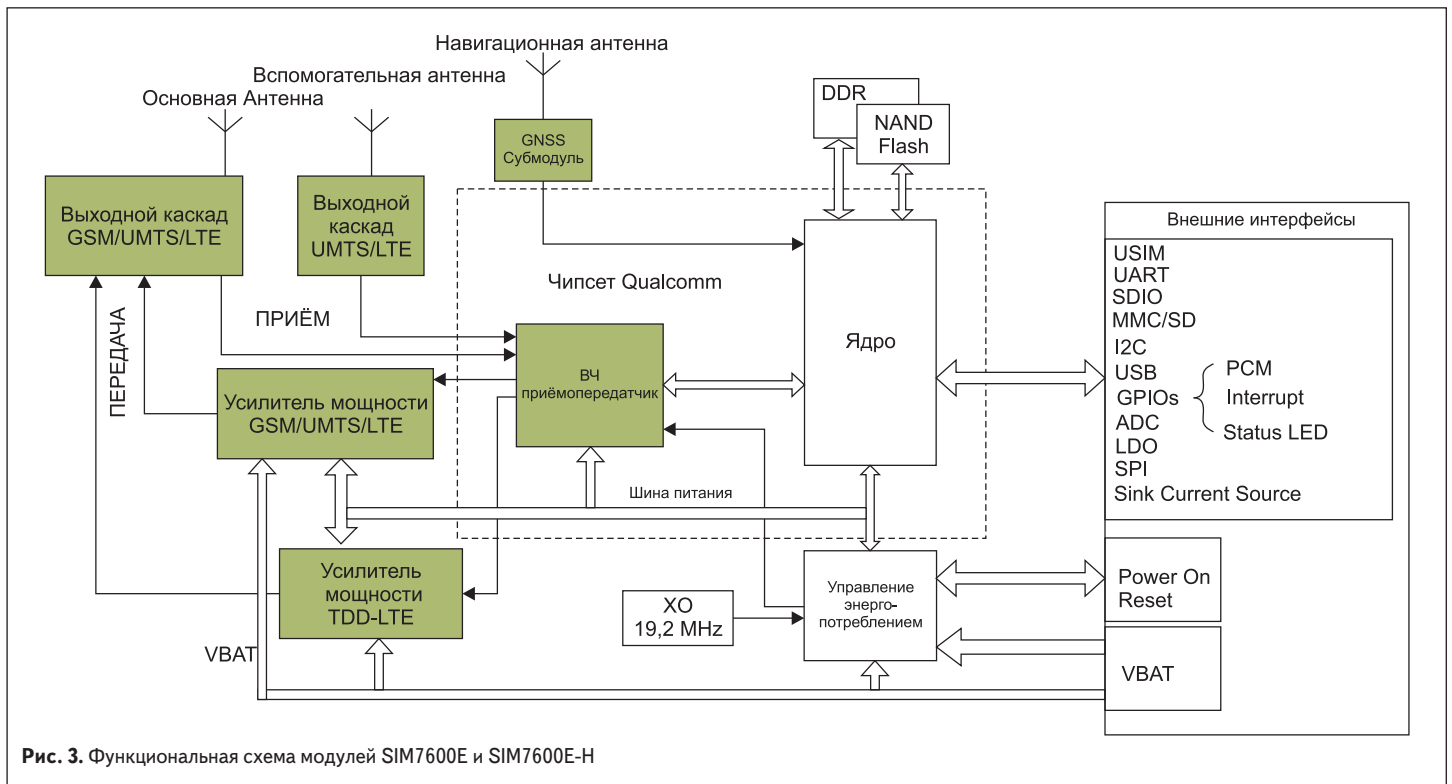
Навигационная антенна

Вспомогательная антенна

Основная Антенна

DDR

NAND Flash

GNSS Субмодуль

Выходной каскад GSM/UMTS/LTE

Выходной каскад UMTS/LTE

Внешние интерфейсы

USIM
UART
SDIO
MMC/SD
I2C
USB
GPIOs
ADC
LDO
SPI
Sink Current Source

PCM
Interrupt
Status LED

Чипсет Qualcomm

ПРИЁМ

ПЕРЕДАЧА

Ядро

ВЧ приёмопередатчик

Усилитель мощности GSM/UMTS/LTE

Шина питания

Усилитель мощности TDD-LTE

Управление энерго-потреблением

Power On Reset

XO 19,2 MHz

VBAT

VBAT

**Рис. 3.** Функциональная схема модулей SIM7600E и SIM7600E-H